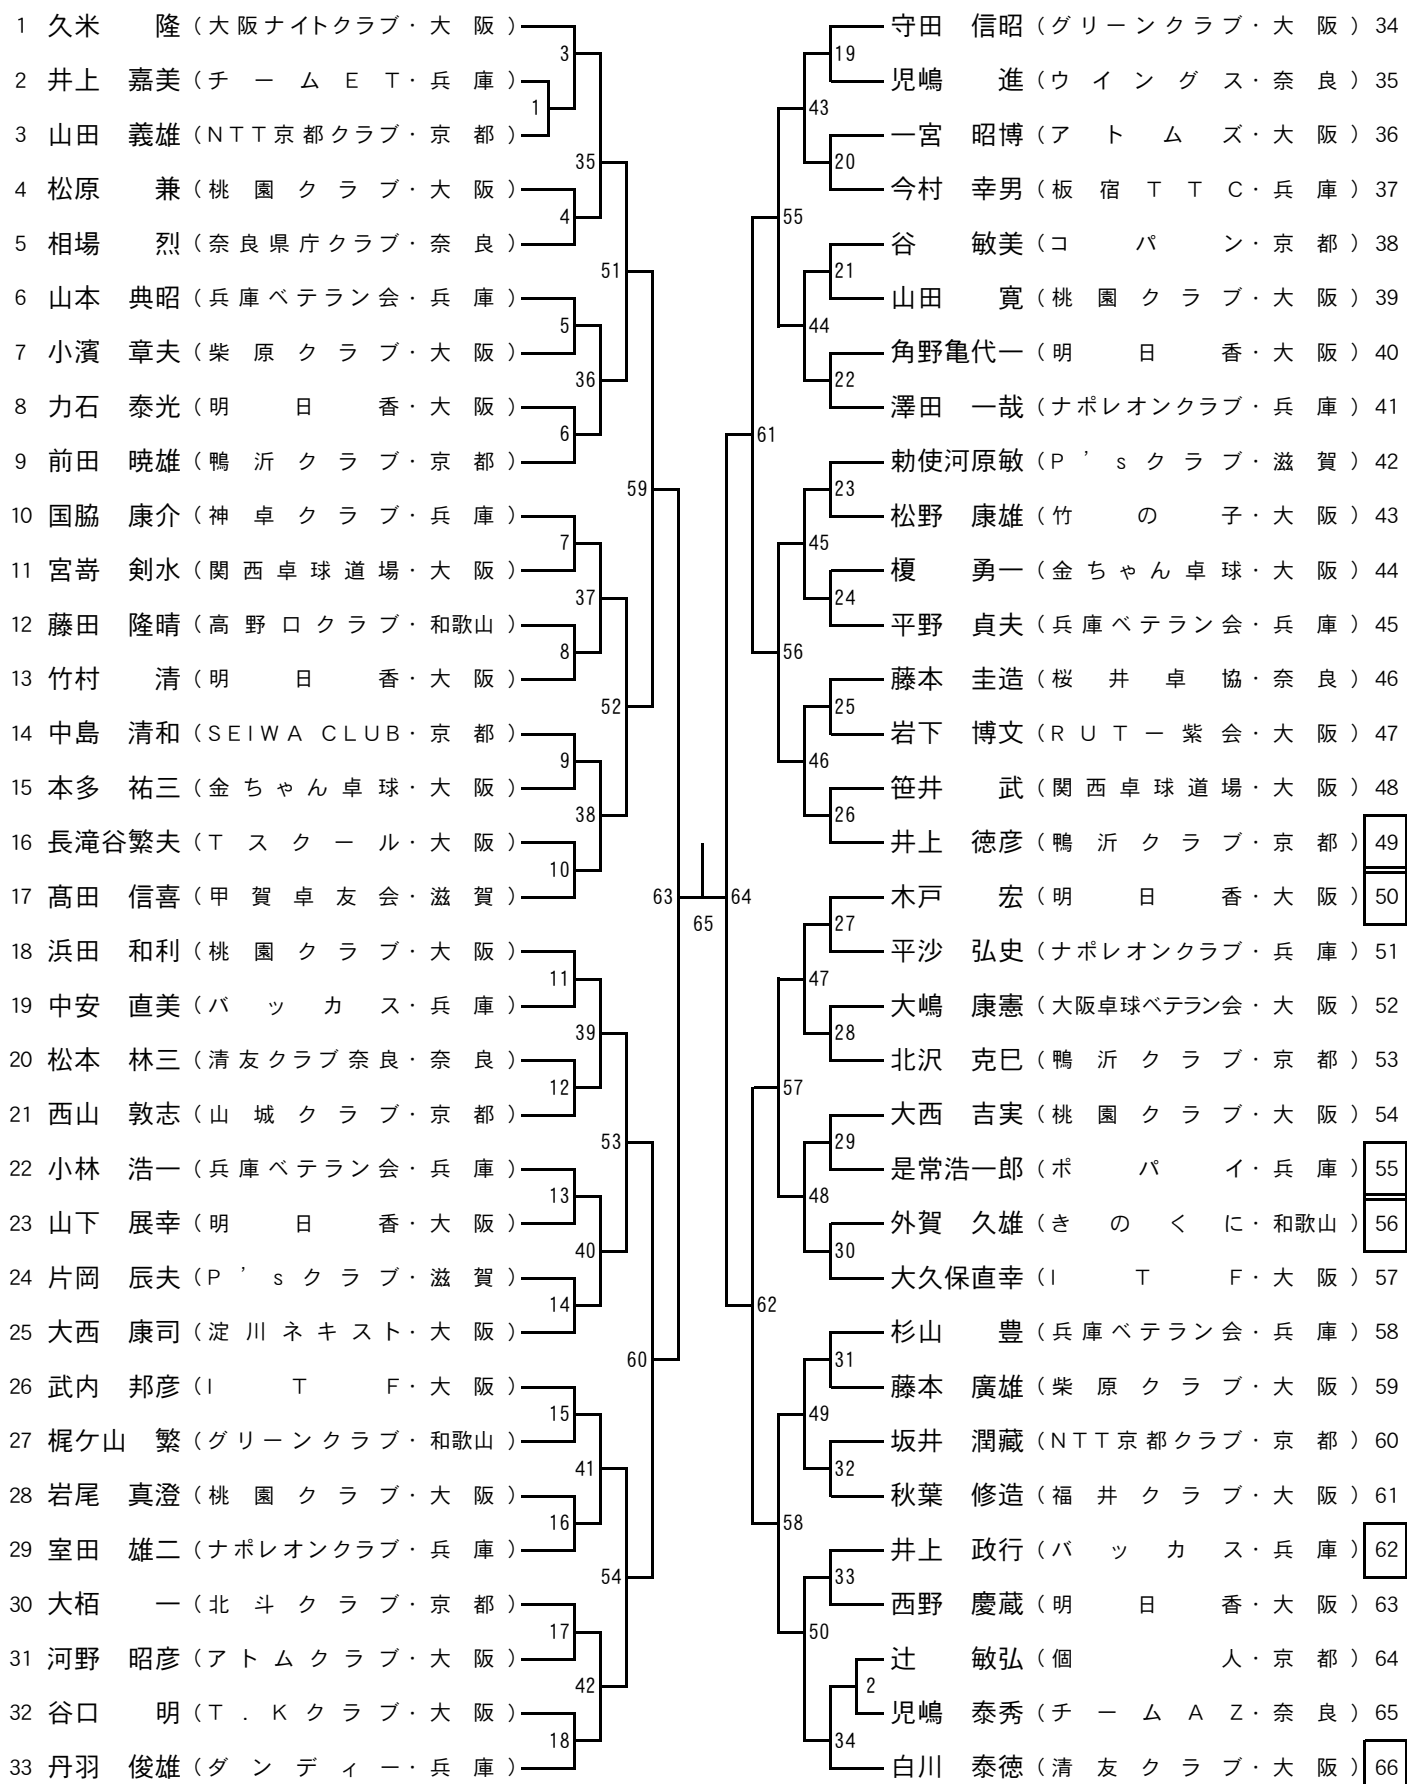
1 久米 隆（大阪ナイトクラブ・大 阪）
2 井上 嘉美（チ ー ム E T・兵 庫）
3 山田 義雄（NTT京都クラブ・京 都）
4 松原 兼（桃 園 ク ラ ブ・大 阪）
5 相場 烈（奈良県庁クラブ・奈 良）
6 山本 典昭（兵庫ベテラン会・兵 庫）
7 小濱 章夫（柴 原 ク ラ ブ・大 阪）
8 力石 泰光（明 日 香・大 阪）
9 前田 暁雄（鴨 沂 ク ラ ブ・京 都）
10 国脇 康介（神 卓 ク ラ ブ・兵 庫）
11 宮嵜 剣水（関 西 卓 球 道 場・大 阪）
12 藤田 隆晴（高 野 口 ク ラ ブ・和歌山）
13 竹村 清（明 日 香・大 阪）
14 中島 清和（SEIWA CLUB・京 都）
15 本多 祐三（金 ち ゃ ん 卓 球・大 阪）
16 長滝谷繁夫（T ス ク ー ル・大 阪）
17 髙田 信喜（甲 賀 卓 友 会・滋 賀）
18 浜田 和利（桃 園 ク ラ ブ・大 阪）
19 中安 直美（バ ッ カ ス・兵 庫）
20 松本 林三（清友クラブ奈良・奈 良）
21 西山 敦志（山 城 ク ラ ブ・京 都）
22 小林 浩一（兵庫ベテラン会・兵 庫）
23 山下 展幸（明 日 香・大 阪）
24 片岡 辰夫（P ' s ク ラ ブ・滋 賀）
25 大西 康司（淀 川 ネ キ ス ト・大 阪）
26 武内 邦彦（I T F・大 阪）
27 梶ケ山 繁（グリーンクラブ・和歌山）
28 岩尾 真澄（桃 園 ク ラ ブ・大 阪）
29 室田 雄二（ナポレオンクラブ・兵 庫）
30 大栢 一（北 斗 ク ラ ブ・京 都）
31 河野 昭彦（ア ト ム ク ラ ブ・大 阪）
32 谷口 明（T . K ク ラ ブ・大 阪）
33 丹羽 俊雄（ダ ン デ ィ ー・兵 庫）

1 2 3 4 5 6 7 8 9 10 11 12 13 14 15 16 17 18 19 20 21 22 23 24 25 26 27 28 29 30 31 32 33 34 35 36 37 38 39 40 41 42 43 44 45 46 47 48 49 50 51 52 53 54 55 56 57 58 59 60 61 62 63 64 65

守田 信昭（グリーンクラブ・大 阪）34
児嶋 進（ウ イ ン グ ス・奈 良）35
一宮 昭博（ア ト ム ズ・大 阪）36
今村 幸男（板 宿 T T C・兵 庫）37
谷 敏美（コ パ ン・京 都）38
山田 寛（桃 園 ク ラ ブ・大 阪）39
角野亀代一（明 日 香・大 阪）40
澤田 一哉（ナポレオンクラブ・兵 庫）41
勅使河原敏（P ' s ク ラ ブ・滋 賀）42
松野 康雄（竹 の 子・大 阪）43
榎 勇一（金 ち ゃ ん 卓 球・大 阪）44
平野 貞夫（兵庫ベテラン会・兵 庫）45
藤本 圭造（桜 井 卓 協・奈 良）46
岩下 博文（R U T ー 紫 会・大 阪）47
笹井 武（関 西 卓 球 道 場・大 阪）48
井上 徳彦（鴨 沂 ク ラ ブ・京 都）49
木戸 宏（明 日 香・大 阪）50
平沙 弘史（ナポレオンクラブ・兵 庫）51
大嶋 康憲（大阪卓球ベテラン会・大 阪）52
北沢 克巳（鴨 沂 ク ラ ブ・京 都）53
大西 吉実（桃 園 ク ラ ブ・大 阪）54
是常浩一郎（ポ パ イ・兵 庫）55
外賀 久雄（き の く に・和歌山）56
大久保直幸（I T F・大 阪）57
杉山 豊（兵庫ベテラン会・兵 庫）58
藤本 廣雄（柴 原 ク ラ ブ・大 阪）59
坂井 潤藏（NTT京都クラブ・京 都）60
秋葉 修造（福 井 ク ラ ブ・大 阪）61
井上 政行（バ ッ カ ス・兵 庫）62
西野 慶蔵（明 日 香・大 阪）63
辻 敏弘（個 人・京 都）64
児嶋 泰秀（チ ー ム A Z・奈 良）65
白川 泰徳（清 友 ク ラ ブ・大 阪）66